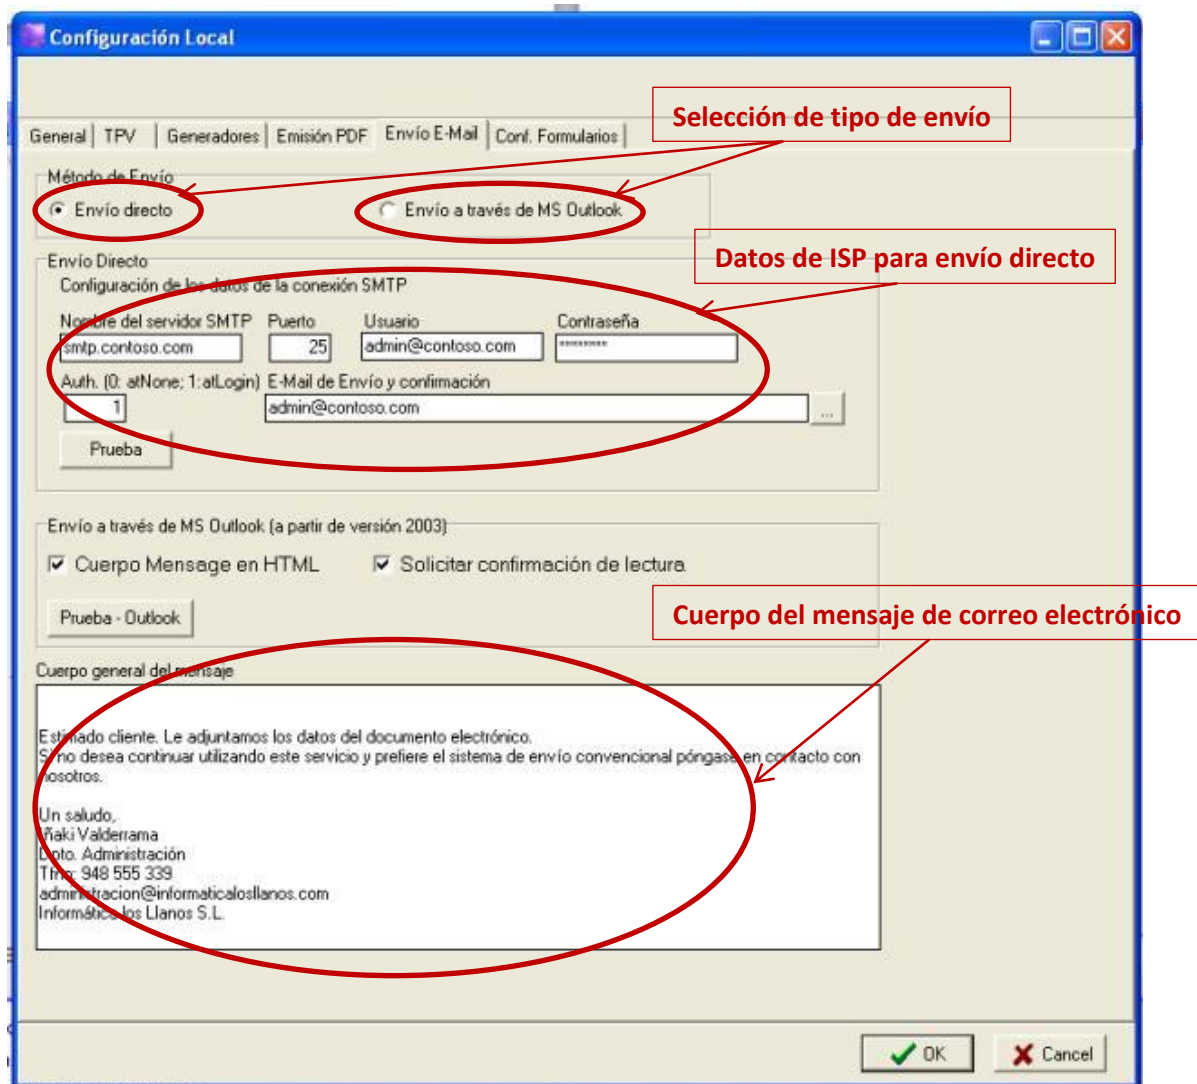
Configuración Local

General | TPV | Generadores | Emisión PDF | Envío E-Mail | Conf. Formularios

Selección de tipo de envío

Método de Envío
Envío directo
Envío a través de MS Outlook

Datos de ISP para envío directo

Envío Directo
Configuración de los datos de la conexión SMTP
Nombre del servidor SMTP | Puerto | Usuario | Contraseña
smtp.contoso.com | 25 | admin@contoso.com | ********
Auth. (0: atNone; 1:atLogin) | E-Mail de Envío y confirmación
1 | admin@contoso.com
...
Prueba

Envío a través de MS Outlook (a partir de versión 2003)
Cuerpo Mensage en HTML
Solicitar confirmación de lectura
Prueba - Outlook

Cuerpo del mensaje de correo electrónico

Cuerpo general del mensaje

Estimado cliente. Le adjuntamos los datos del documento electrónico.
Si no desea continuar utilizando este servicio y prefiere el sistema de envío convencional póngase en contacto con nosotros.

Un saludo,
Iñaki Valderrama
Dpto. Administración
Tfno: 948 555 339
administracion@informaticalosllanos.com
Informática los Llanos S.L.

OK
Cancel